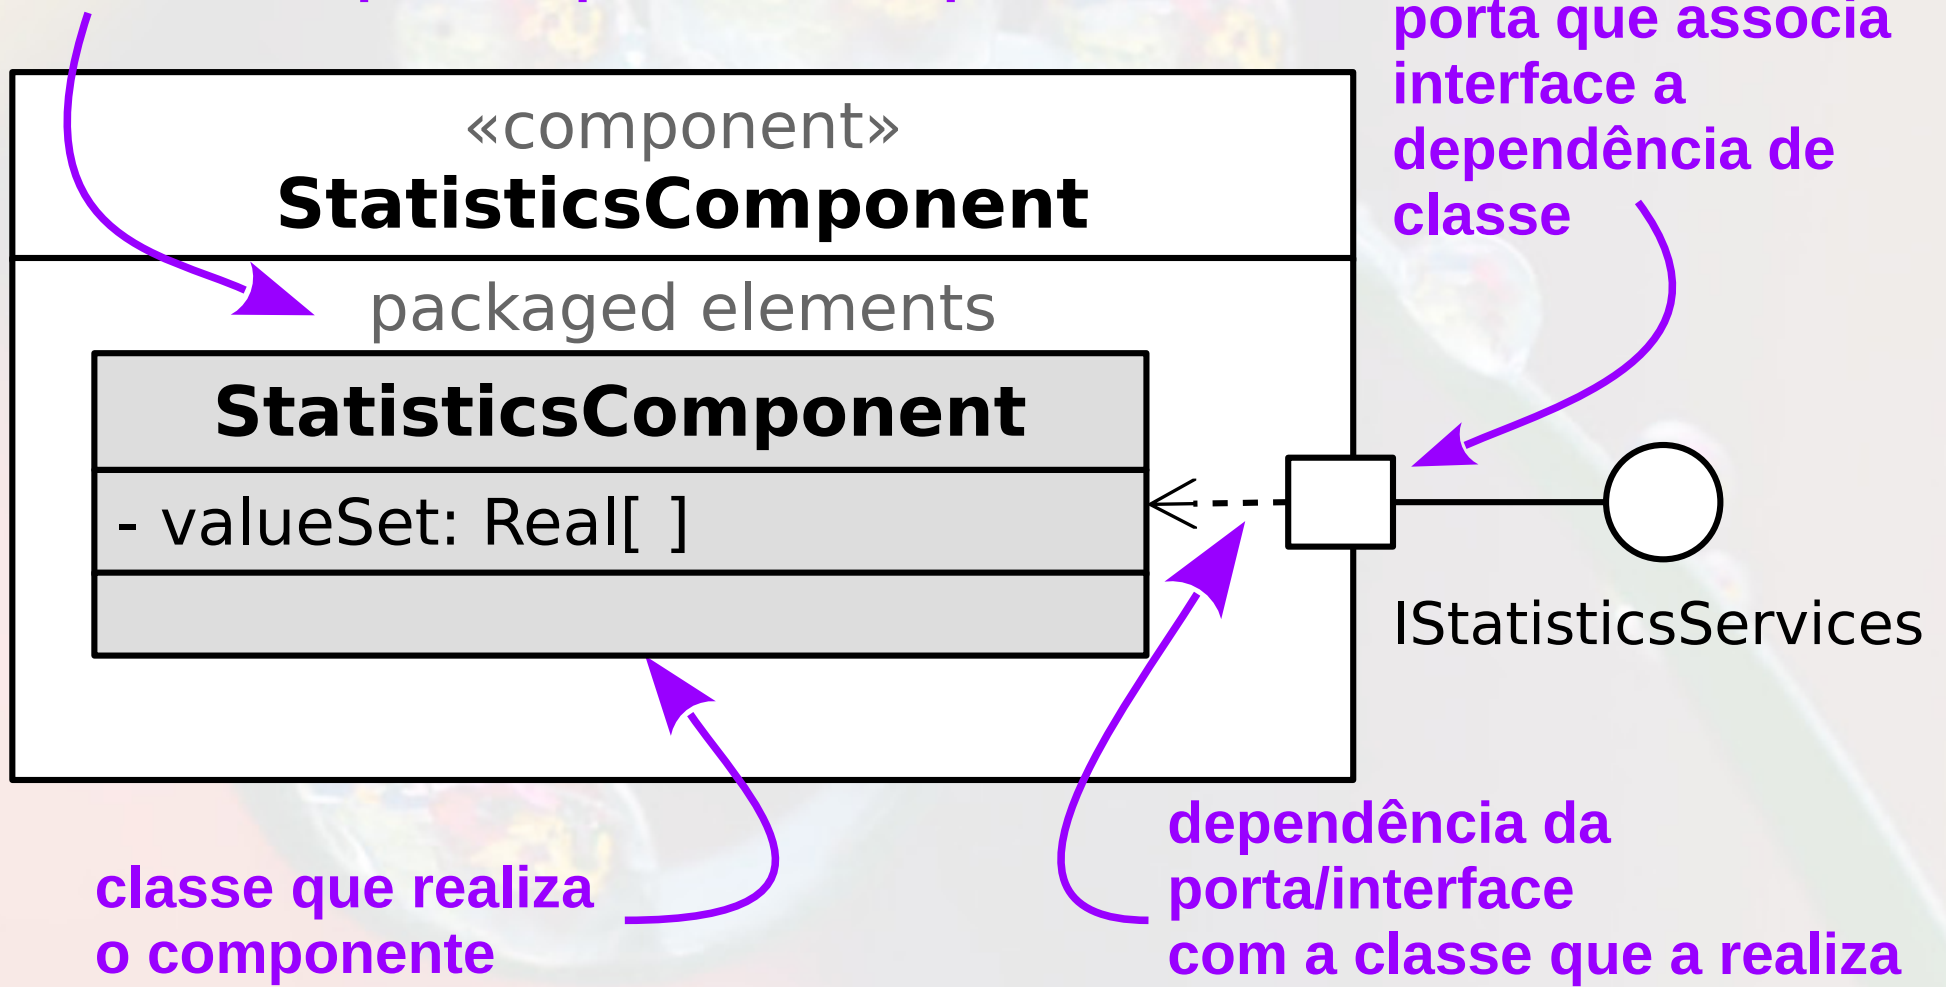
porta que associa interface a dependência de classe

«component»
StatisticsComponent

packaged elements

StatisticsComponent

- valueSet: Real[ ]

IStatisticsServices

classe que realiza o componente

dependência da porta/interface com a classe que a realiza